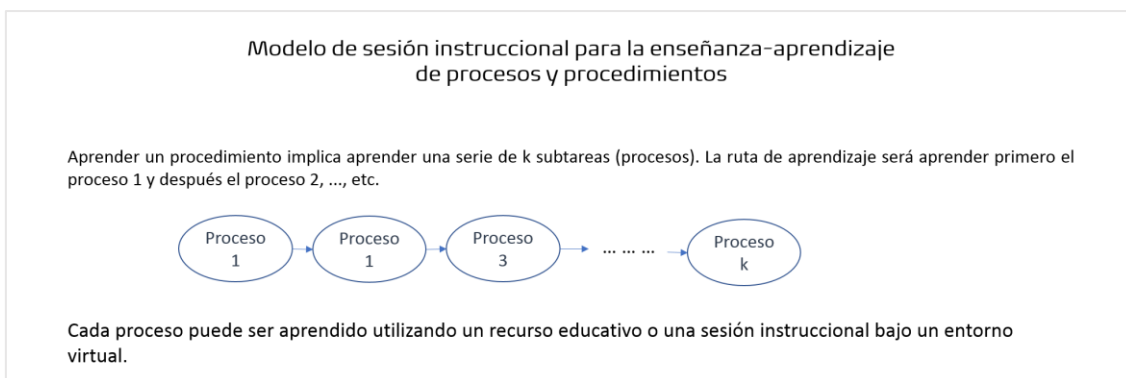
Modelo de sesión instruccional para la enseñanza-aprendizaje de procesos y procedimientos

Aprender un procedimiento implica aprender una serie de k subtareas (procesos). La ruta de aprendizaje será aprender primero el proceso 1 y después el proceso 2, ..., etc.

Proceso 1

Proceso 1

Proceso 3

... ... ...

Proceso k

Cada proceso puede ser aprendido utilizando un recurso educativo o una sesión instruccional bajo un entorno virtual.